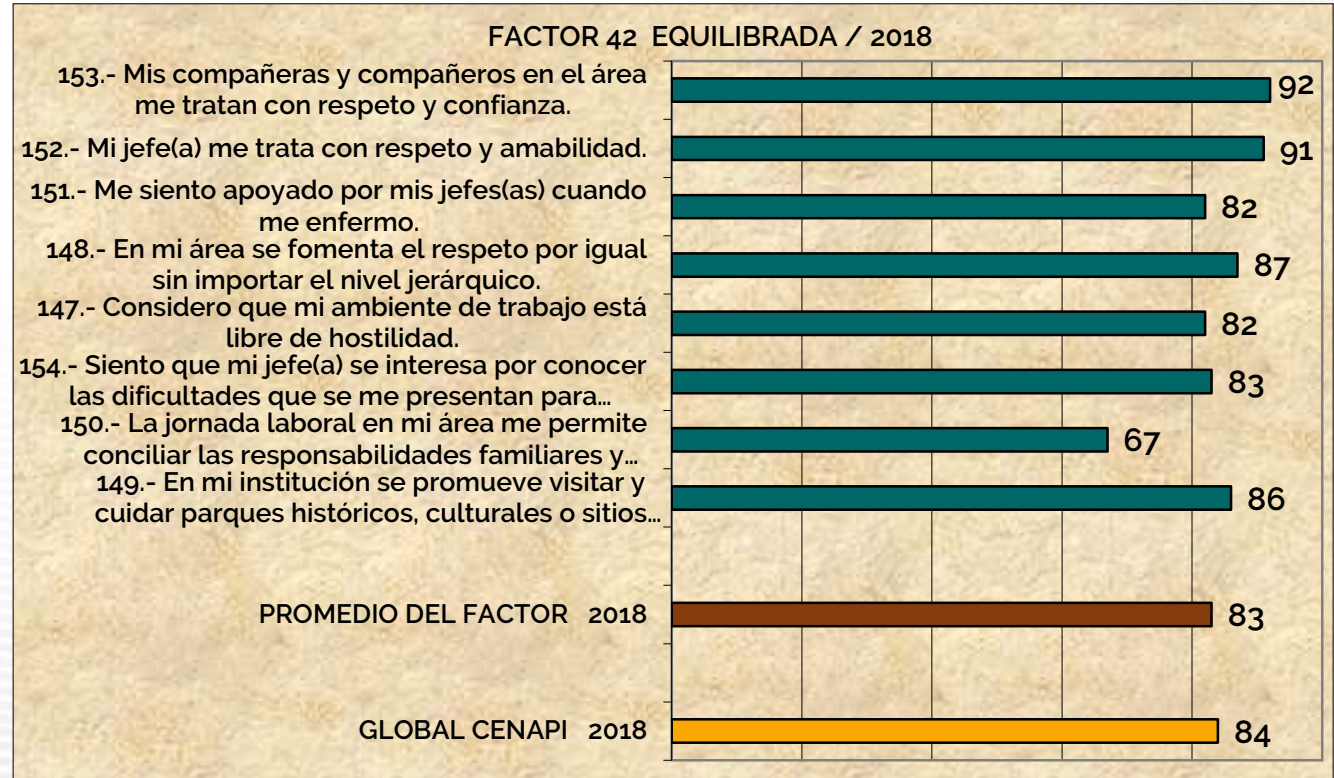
FACTOR 42 EQUILIBRADA / 2018

153.- Mis compañeras y compañeros en el área me tratan con respeto y confianza. 92

152.- Mi jefe(a) me trata con respeto y amabilidad. 91

151.- Me siento apoyado por mis jefes(as) cuando me enfermo. 82

148.- En mi área se fomenta el respeto por igual sin importar el nivel jerárquico. 87

147.- Considero que mi ambiente de trabajo está libre de hostilidad. 82

154.- Siento que mi jefe(a) se interesa por conocer las dificultades que se me presentan para… 83

150.- La jornada laboral en mi área me permite conciliar las responsabilidades familiares y… 67

149.- En mi institución se promueve visitar y cuidar parques históricos, culturales o sitios… 86

PROMEDIO DEL FACTOR 2018 83

GLOBAL CENAPI 2018 84